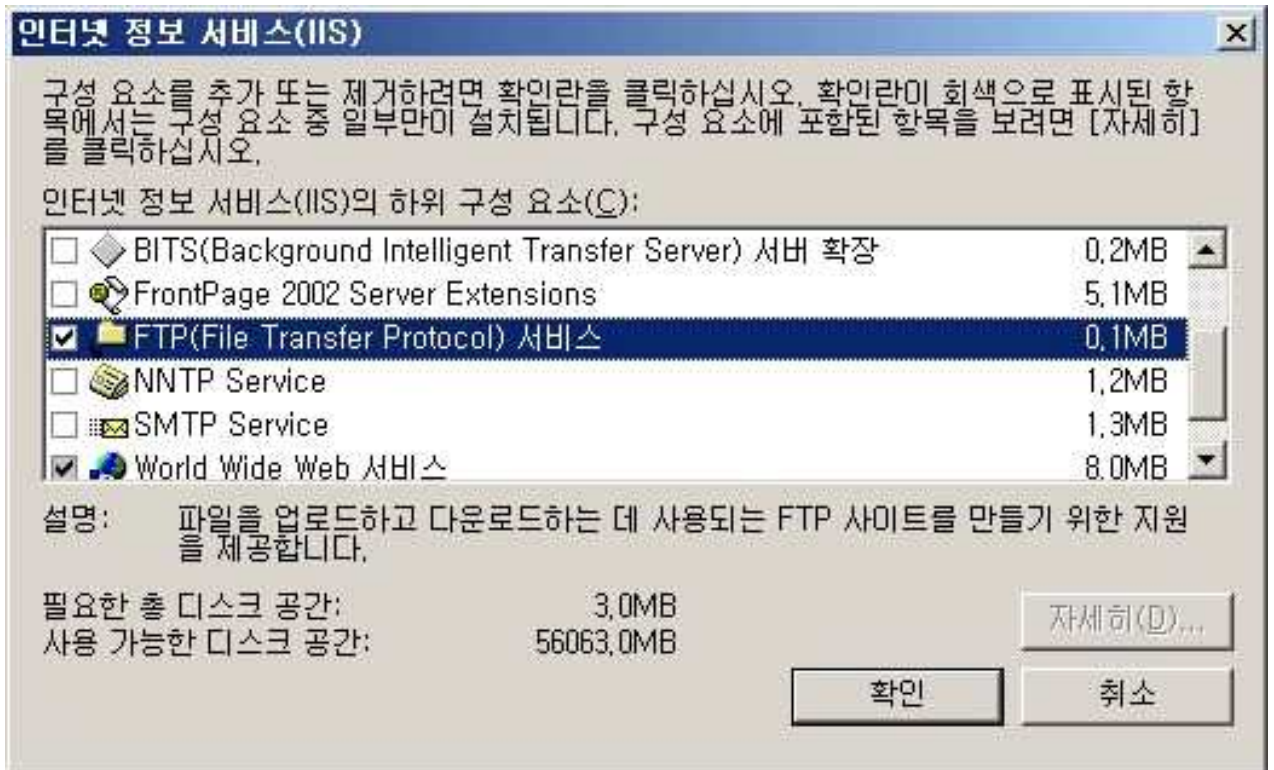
인터넷 정보 서비스(IIS)

구성 요소를 추가 또는 제거하려면 확인란을 클릭하십시오. 확인란이 회색으로 표시된 항목에서는 구성 요소 중 일부만이 설치됩니다. 구성 요소에 포함된 항목을 보려면 [자세히]를 클릭하십시오.

인터넷 정보 서비스(IIS)의 하위 구성 요소(C):

| | | |
|---|---|---|
| ☐ | BITS(Background Intelligent Transfer Server) 서버 확장 | 0.2MB |
| ☐ | FrontPage 2002 Server Extensions | 5.1MB |
| ☑ | FTP(File Transfer Protocol) 서비스 | 0.1MB |
| ☐ | NNTP Service | 1.2MB |
| ☐ | SMTP Service | 1.3MB |
| ☑ | World Wide Web 서비스 | 8.0MB |

설명: 파일을 업로드하고 다운로드하는 데 사용되는 FTP 사이트를 만들기 위한 지원을 제공합니다.

필요한 총 디스크 공간: 3.0MB
사용 가능한 디스크 공간: 56063.0MB

자세히(D)...

확인

취소